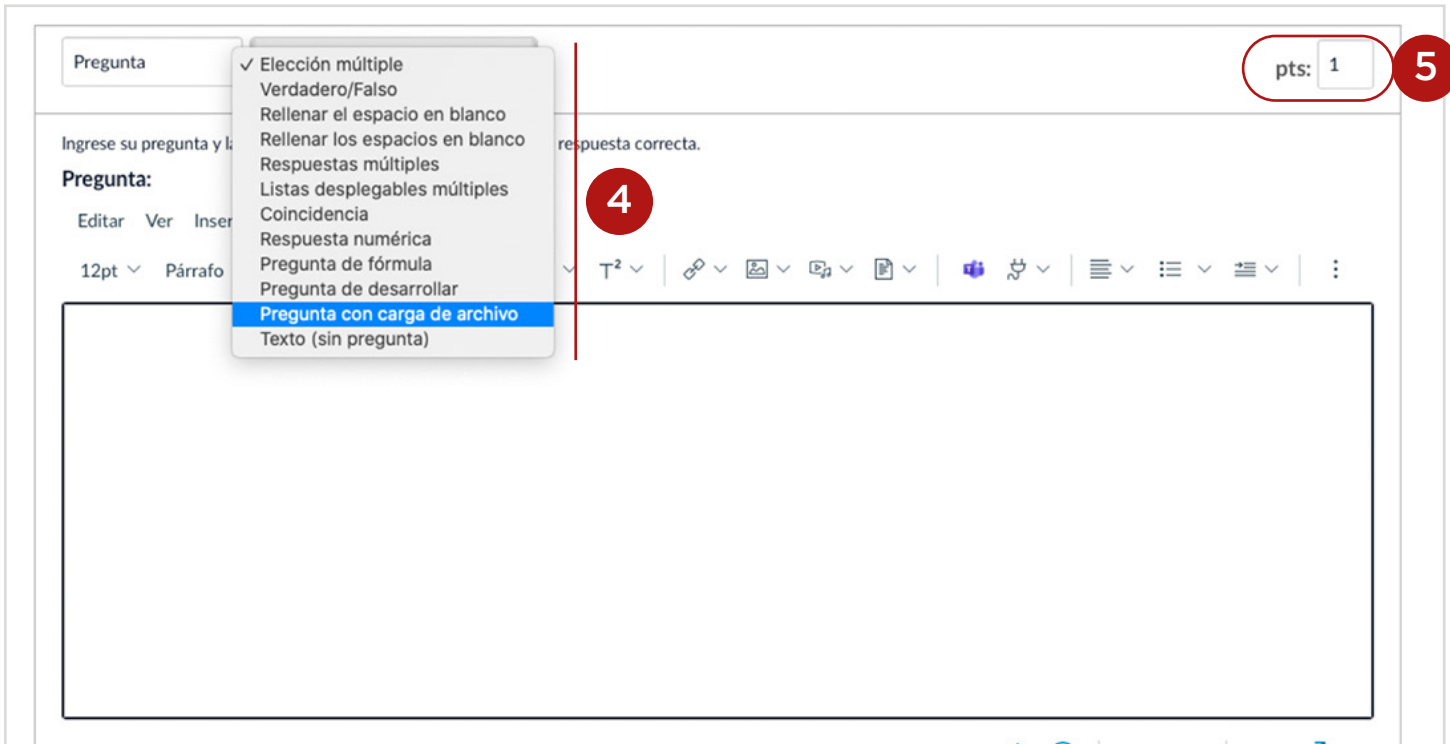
Pregunta

✓ Elección múltiple
Verdadero/Falso
Rellenar el espacio en blanco
Rellenar los espacios en blanco
Respuestas múltiples
Listas desplegables múltiples
Coincidencia
Respuesta numérica
Pregunta de fórmula
Pregunta de desarrollar
Pregunta con carga de archivo
Texto (sin pregunta)

pts: 1

5

4

Ingrese su pregunta y l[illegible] respuesta correcta.

Pregunta:

Editar Ver Inser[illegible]

12pt Párrafo

$T^2$